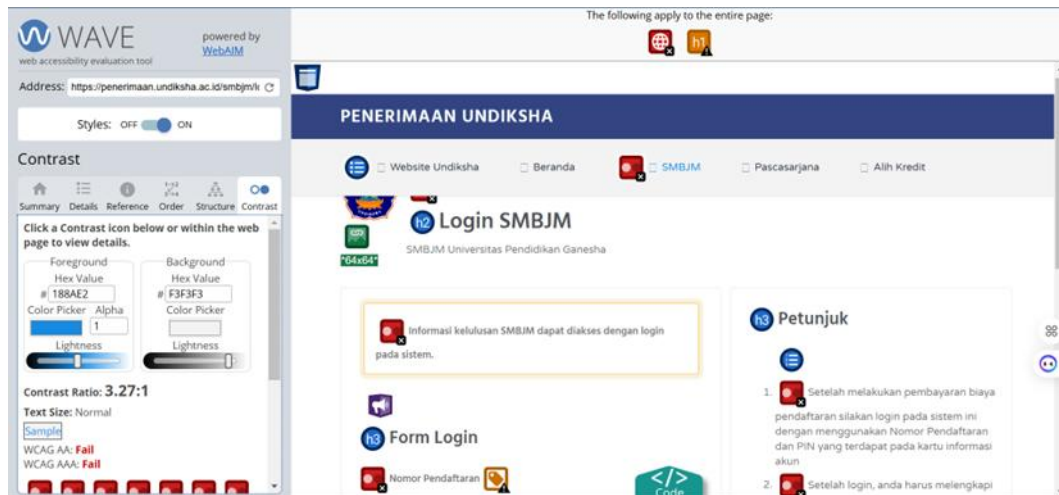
WAVE
web accessibility evaluation tool
powered by WebAIM

Address: https://penerimaan.undiksha.ac.id/smbjm/l

Styles: OFF ON

Contrast

Summary Details Reference Order Structure Contrast

Click a Contrast icon below or within the web page to view details.

Foreground
Hex Value
# 188AE2
Color Picker Alpha
1
Lightness

Background
Hex Value
# F3F3F3
Color Picker
Lightness

Contrast Ratio: 3.27:1
Text Size: Normal
Sample
WCAG AA: Fail
WCAG AAA: Fail

The following apply to the entire page:
h1

PENERIMAAN UNDIKSHA

Website Undiksha Beranda SMBJM Pascasarjana Alih Kredit

h2 Login SMBJM
SMBJM Universitas Pendidikan Ganesha
64x64

Informasi kelulusan SMBJM dapat diakses dengan login pada sistem.

h3 Form Login

Nomor Pendaftaran

Code

h3 Petunjuk

1. Setelah melakukan pembayaran biaya pendaftaran silakan login pada sistem ini dengan menggunakan Nomor Pendaftaran dan PIN yang terdapat pada kartu informasi akun

2. Setelah login, anda harus melengkapi